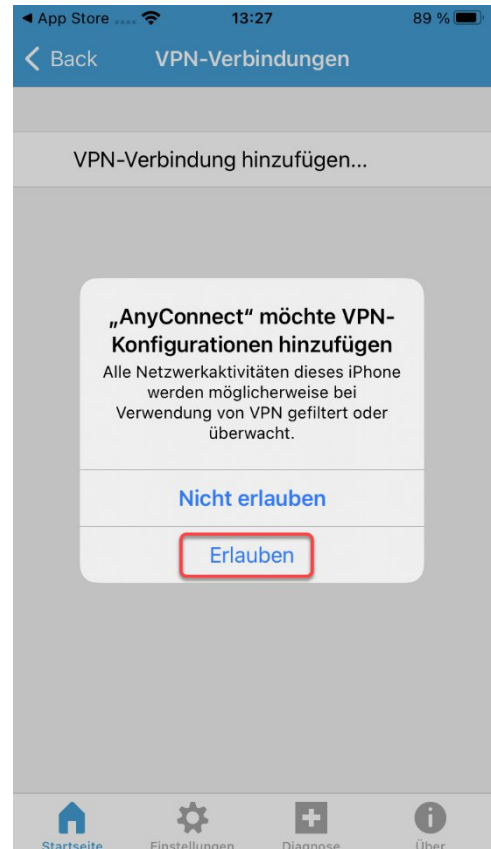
◀ App Store 13:27 89 %

Back VPN-Verbindungen

VPN-Verbindung hinzufügen...

„AnyConnect" möchte VPN-Konfigurationen hinzufügen

Alle Netzwerkaktivitäten dieses iPhone werden möglicherweise bei Verwendung von VPN gefiltert oder überwacht.

Nicht erlauben

Erlauben

Startseite Einstellungen Diagnose Über